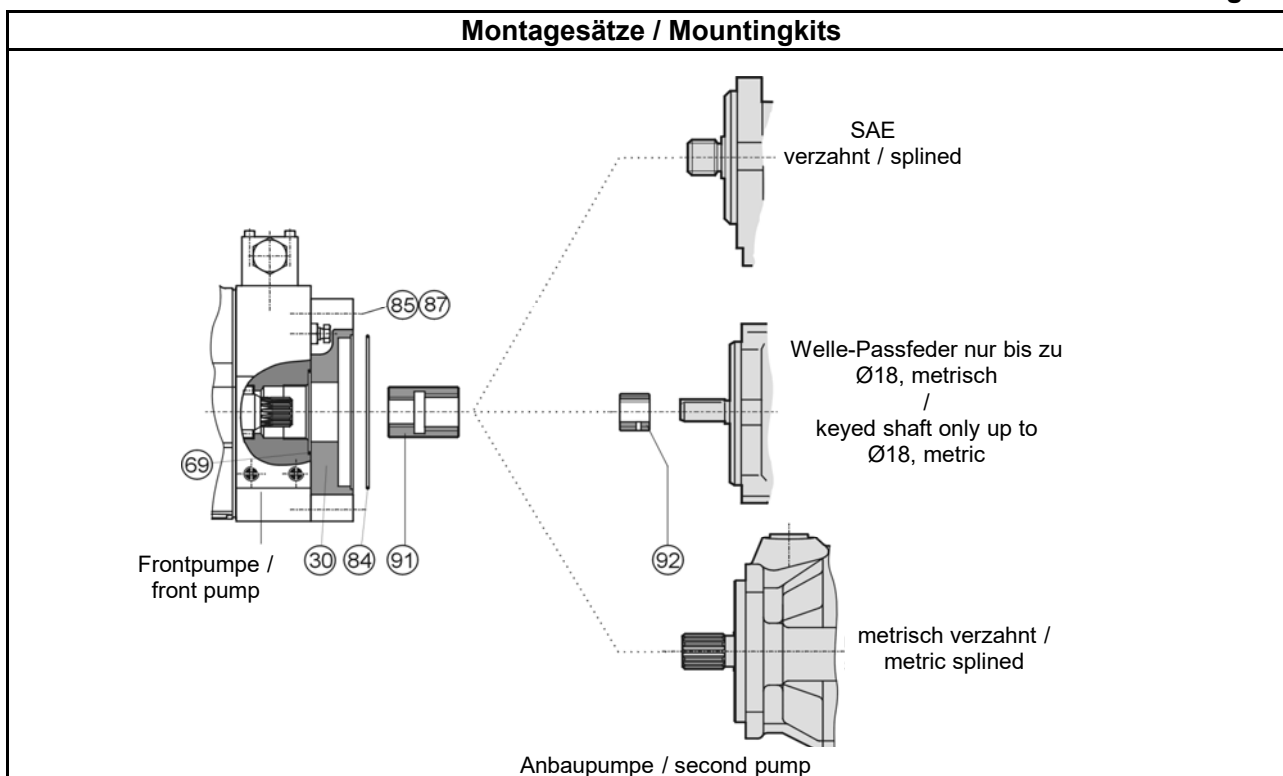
Montagesätze / Mountingkits

SAE
verzahnt / splined

85 87

Welle-Passfeder nur bis zu Ø18, metrisch
/
keyed shaft only up to Ø18, metric

69

30 84 91

92

Frontpumpe / front pump

metrisch verzahnt / metric splined

Anbaupumpe / second pump